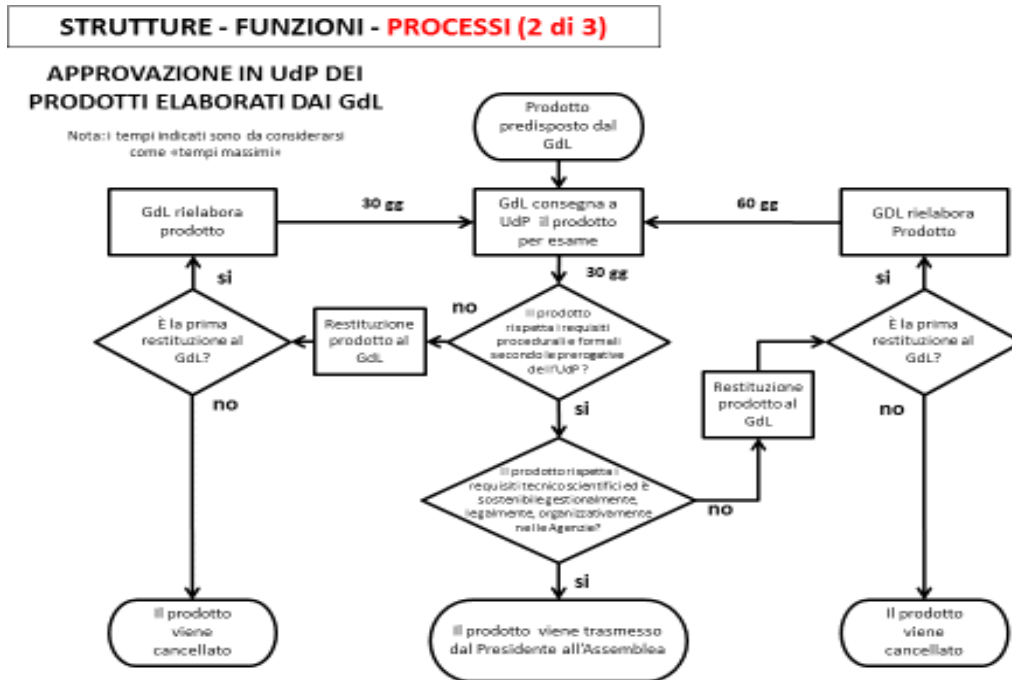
STRUTTURE - FUNZIONI - PROCESSI (2 di 3)

APPROVAZIONE IN UdP DEI PRODOTTI ELABORATI DAI GdL

Nota: i tempi indicati sono da considerarsi come «tempi massimi»

Prodotto predisposto dal GdL

GdL consegna a UdP il prodotto per esame

30 gg

60 gg

GdL rielabora prodotto

GDL rielabora Prodotto

30 gg

si

si

no

Il prodotto rispetta i requisiti procedurali e formali secondo le prerogative dell'UdP ?

Restituzione prodotto al GdL

È la prima restituzione al GdL?

È la prima restituzione al GdL?

no

no

si

Restituzione prodotto al GdL

Il prodotto rispetta i requisiti tecnico scientifici ed è sostenibile gestionalmente, legalmente, organizzativamente nelle Agenzie?

no

si

Il prodotto viene cancellato

Il prodotto viene trasmesso dal Presidente all'Assemblea

Il prodotto viene cancellato